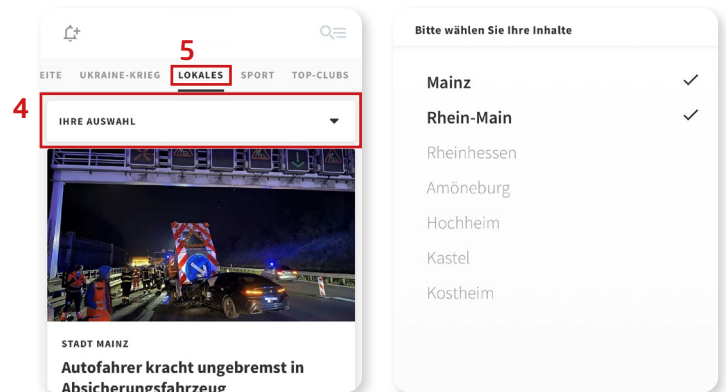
5
EITE UKRAINE-KRIEG LOKALES SPORT TOP-CLUBS
4
IHRE AUSWAHL

STADT MAINZ
Autofahrer kracht ungebremst in Absicherungsfahrzeug

Bitte wählen Sie Ihre Inhalte

Mainz ✓
Rhein-Main ✓
Rheinhessen
Amöneburg
Hochheim
Kastel
Kostheim